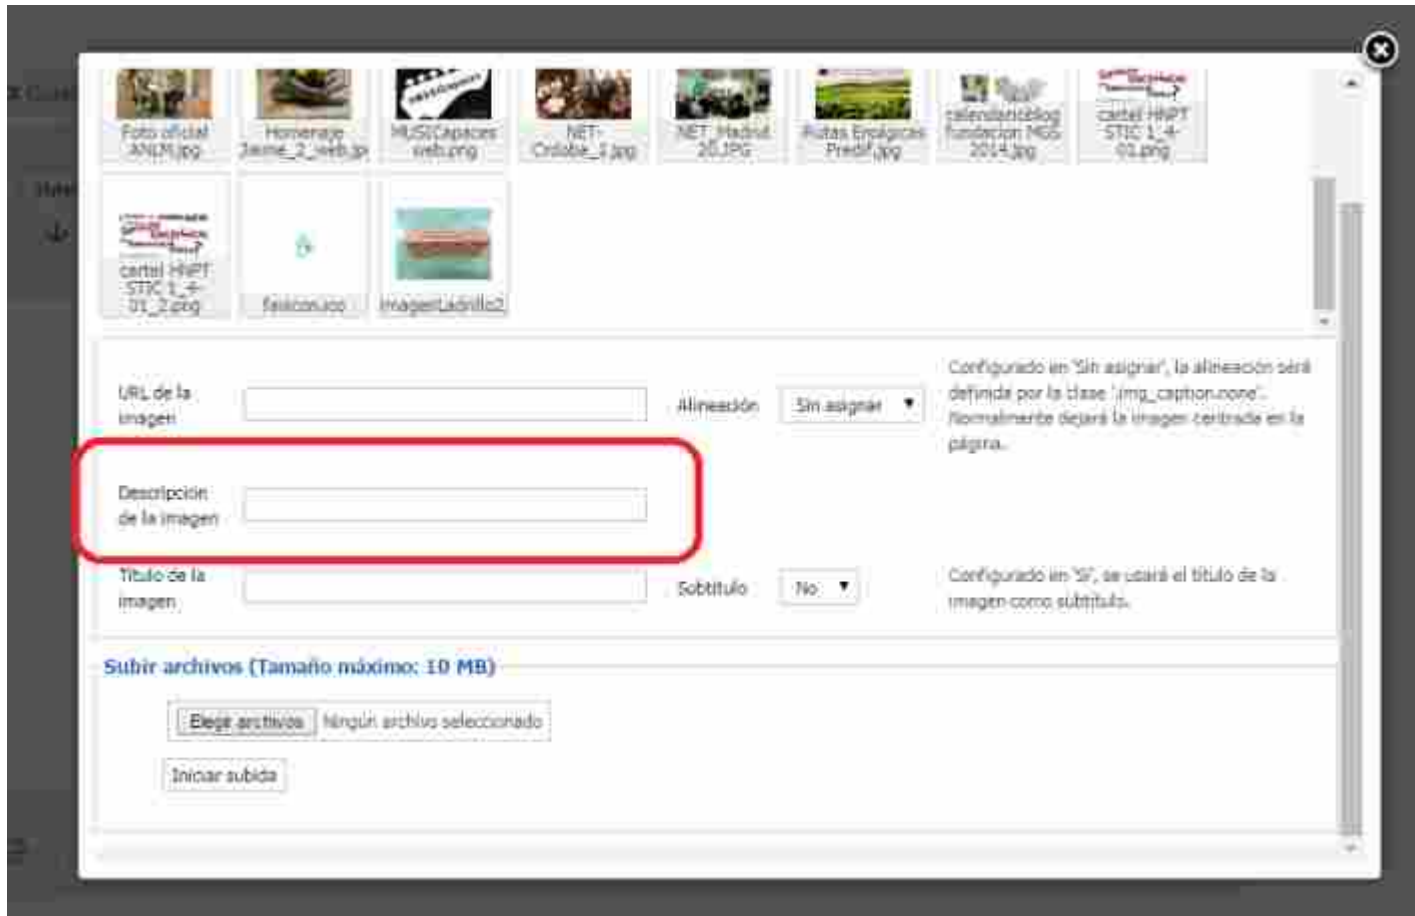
Foto oficial ANLM.jpg

Homenaje Jaime_2_web.jp

MUSICapaces web.png

NET-Crólobe_1.jpg

NET_Madrid 20.JPG

Rutas Ecológicas Predif.jpg

calendariotblog fundacion MGS 2014.jpg

cartel HNPT STIC 1_4-01.png

cartel HNPT STIC 1_4-01_2.png

favicon.ico

imagenLadrillo2

URL de la imagen

Alineación

Sin asignar

Configurado en 'Sin asignar', la alineación será definida por la clase '.img_caption.none'. Normalmente dejará la imagen centrada en la página.

Descripción de la imagen

Título de la imagen

Subtítulo

No

Configurado en 'Sí', se usará el título de la imagen como subtítulo.

Subir archivos (Tamaño máximo: 10 MB)

Elegir archivos

Ningún archivo seleccionado

Iniciar subida